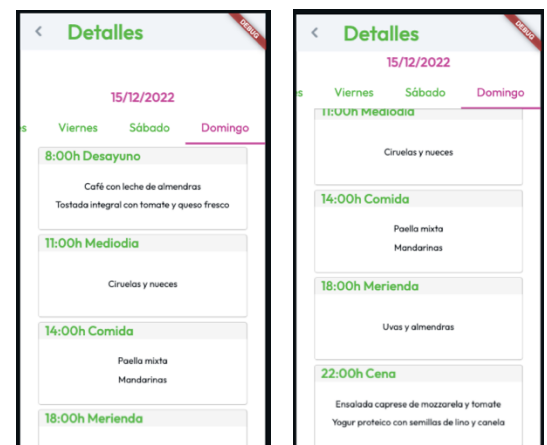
<
Detalles
DEBUG

15/12/2022

s
Viernes
Sábado
Domingo

8:00h Desayuno

Café con leche de almendras
Tostada integral con tomate y queso fresco

11:00h Mediodía

Ciruelas y nueces

14:00h Comida

Paella mixta
Mandarinas

18:00h Merienda

<
Detalles
DEBUG

15/12/2022

s
Viernes
Sábado
Domingo

11:00h Mediodía

Ciruelas y nueces

14:00h Comida

Paella mixta
Mandarinas

18:00h Merienda

Uvas y almendras

22:00h Cena

Ensalada caprese de mozzarela y tomate
Yogur proteico con semillas de lino y canela